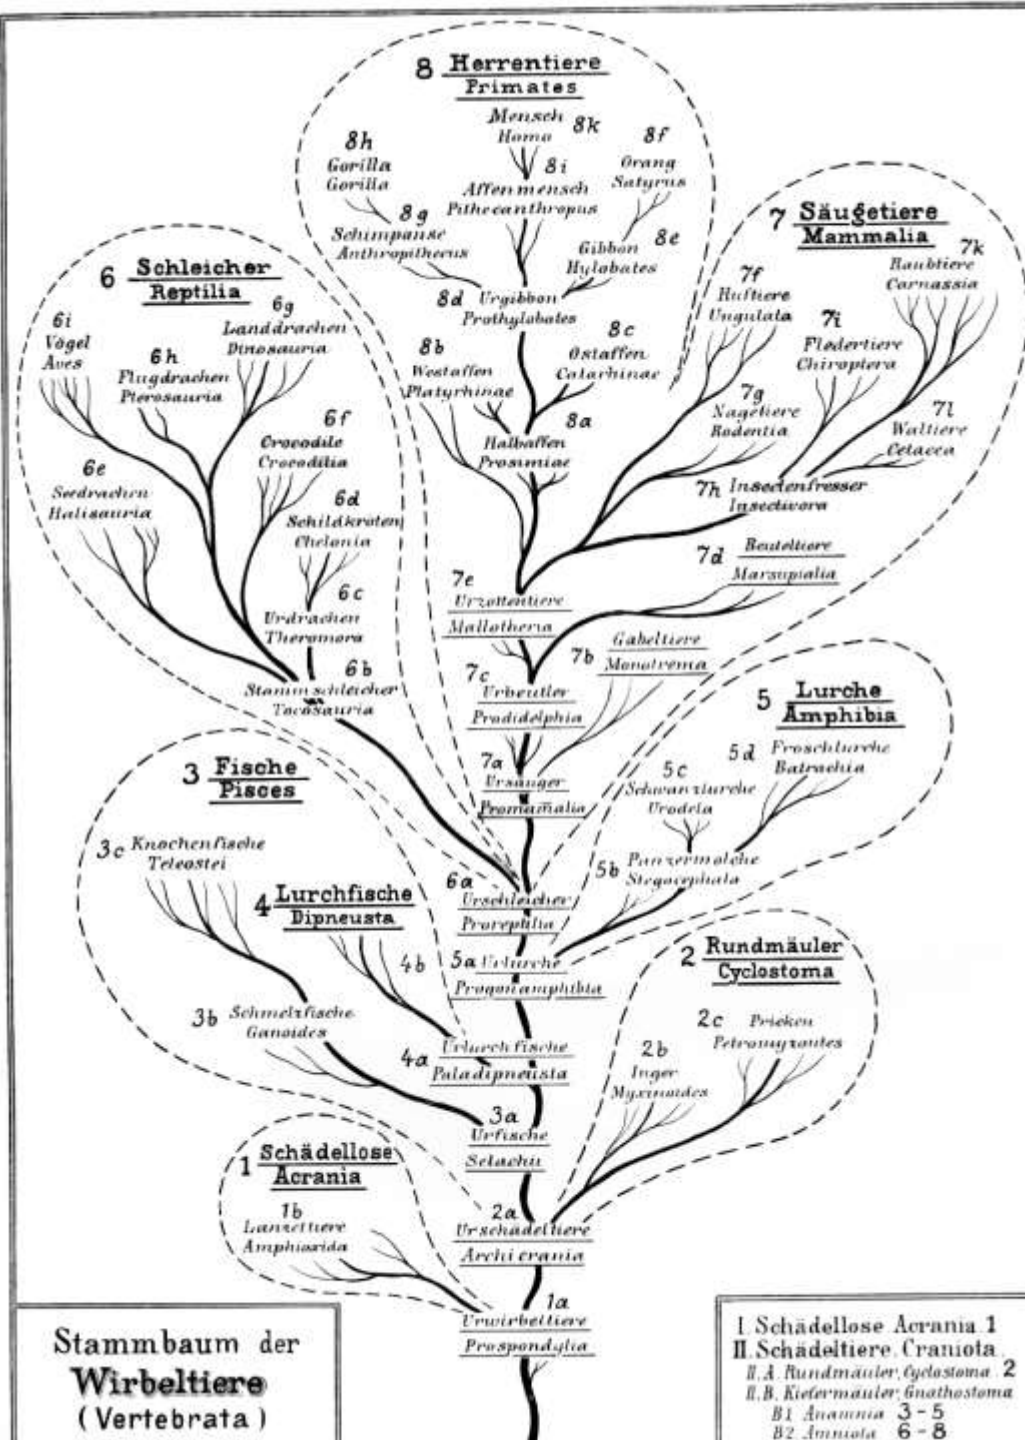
8 Herrentiere
Primates

Mensch Homo 8k
8i Affenmensch Pithecanthropus
8h Gorilla Gorilla
8g Schimpanse Anthropitheeus
8f Orang Satyrus
8e Gibbon Hylobates
8d Urgibbon Prothylobates
8c Ostaffen Catarhinae
8b Westaffen Platyrhinae
8a Halbaffen Prosimiae

7 Säugetiere
Mammalia

7k Raubtiere Carnassia
7f Hufttiere Ungulata
7i Fledertiere Chiroptera
7g Nagetiere Rodentia
7l Waltiere Cetacea
7h Insectenfresser Insectivora
7d Beuteltiere Marsupialia
7e Urzottentiere Mallotheria
7b Gabeltiere Monotrema
7c Urbeutler Prodidelphia
7a Ursäuger Promammalia

6 Schleicher
Reptilia

6i Vögel Aves
6g Landdrachen Dinosauria
6h Flugdrachen Pterosauria
6f Crocodile Crocodilia
6e Seedrachen Halisauria
6d Schildkröten Chelonia
6c Urdrachen Theromora
6b Stammschleicher Tocosauria
6a Urschleicher Proreptilia

5 Lurche
Amphibia

5d Froschlurche Batrachia
5c Schwanzlurche Urodela
5b Panzermolche Stegocephala
5a Urlurche Progonamphibia

3 Fische
Pisces

3c Knochenfische Teleostei
3b Schmelzfische Ganoides
3a Urfische Selachii

4 Lurchfische
Dipneusta

4b
4a Urlurchfische Paladipneusta

2 Rundmäuler
Cyclostoma

2c Pricken Petromyzontes
2b Inger Myxinoides
2a Urschädeltiere Archicrania

1 Schädellose
Acrania

1b Lanzettiere Amphiorida
1a Urwirbeltiere Prospondylia

Stammbaum der
Wirbeltiere
(Vertebrata)

I. Schädellose Acrania 1
II. Schädeltiere Craniota
II. A. Rundmäuler, Cyclostoma 2
II. B. Kiefermäuler, Gnathostoma
B1 Anamnia 3-5
B2 Amniota 6-8